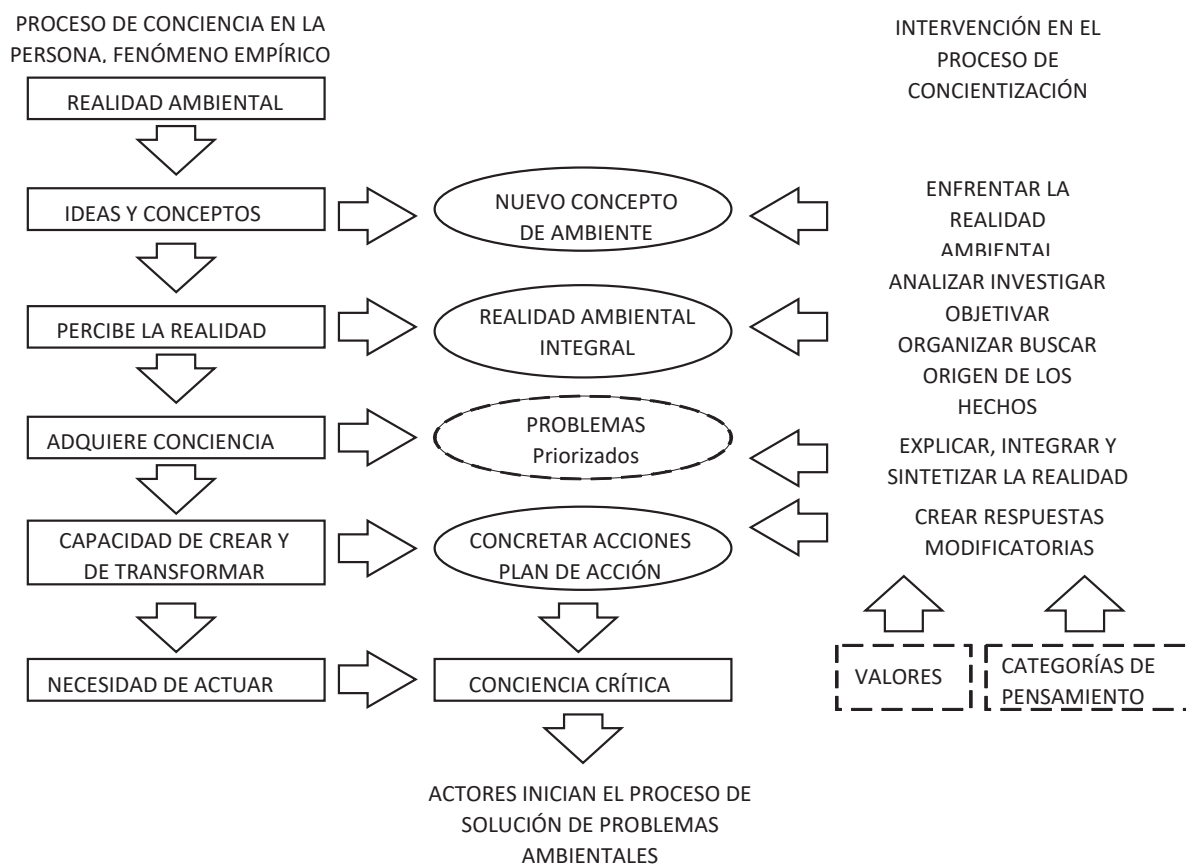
PROCESO DE CONCIENCIA EN LA PERSONA, FENÓMENO EMPÍRICO

INTERVENCIÓN EN EL PROCESO DE CONCIENTIZACIÓN

REALIDAD AMBIENTAL

IDEAS Y CONCEPTOS

NUEVO CONCEPTO DE AMBIENTE

ENFRENTAR LA REALIDAD AMBIENTAL

ANALIZAR INVESTIGAR OBJETIVAR ORGANIZAR BUSCAR ORIGEN DE LOS HECHOS

PERCIBE LA REALIDAD

REALIDAD AMBIENTAL INTEGRAL

ADQUIERE CONCIENCIA

PROBLEMAS Priorizados

EXPLICAR, INTEGRAR Y SINTETIZAR LA REALIDAD

CREAR RESPUESTAS MODIFICATORIAS

CAPACIDAD DE CREAR Y DE TRANSFORMAR

CONCRETAR ACCIONES PLAN DE ACCIÓN

NECESIDAD DE ACTUAR

CONCIENCIA CRÍTICA

VALORES

CATEGORÍAS DE PENSAMIENTO

ACTORES INICIAN EL PROCESO DE SOLUCIÓN DE PROBLEMAS AMBIENTALES